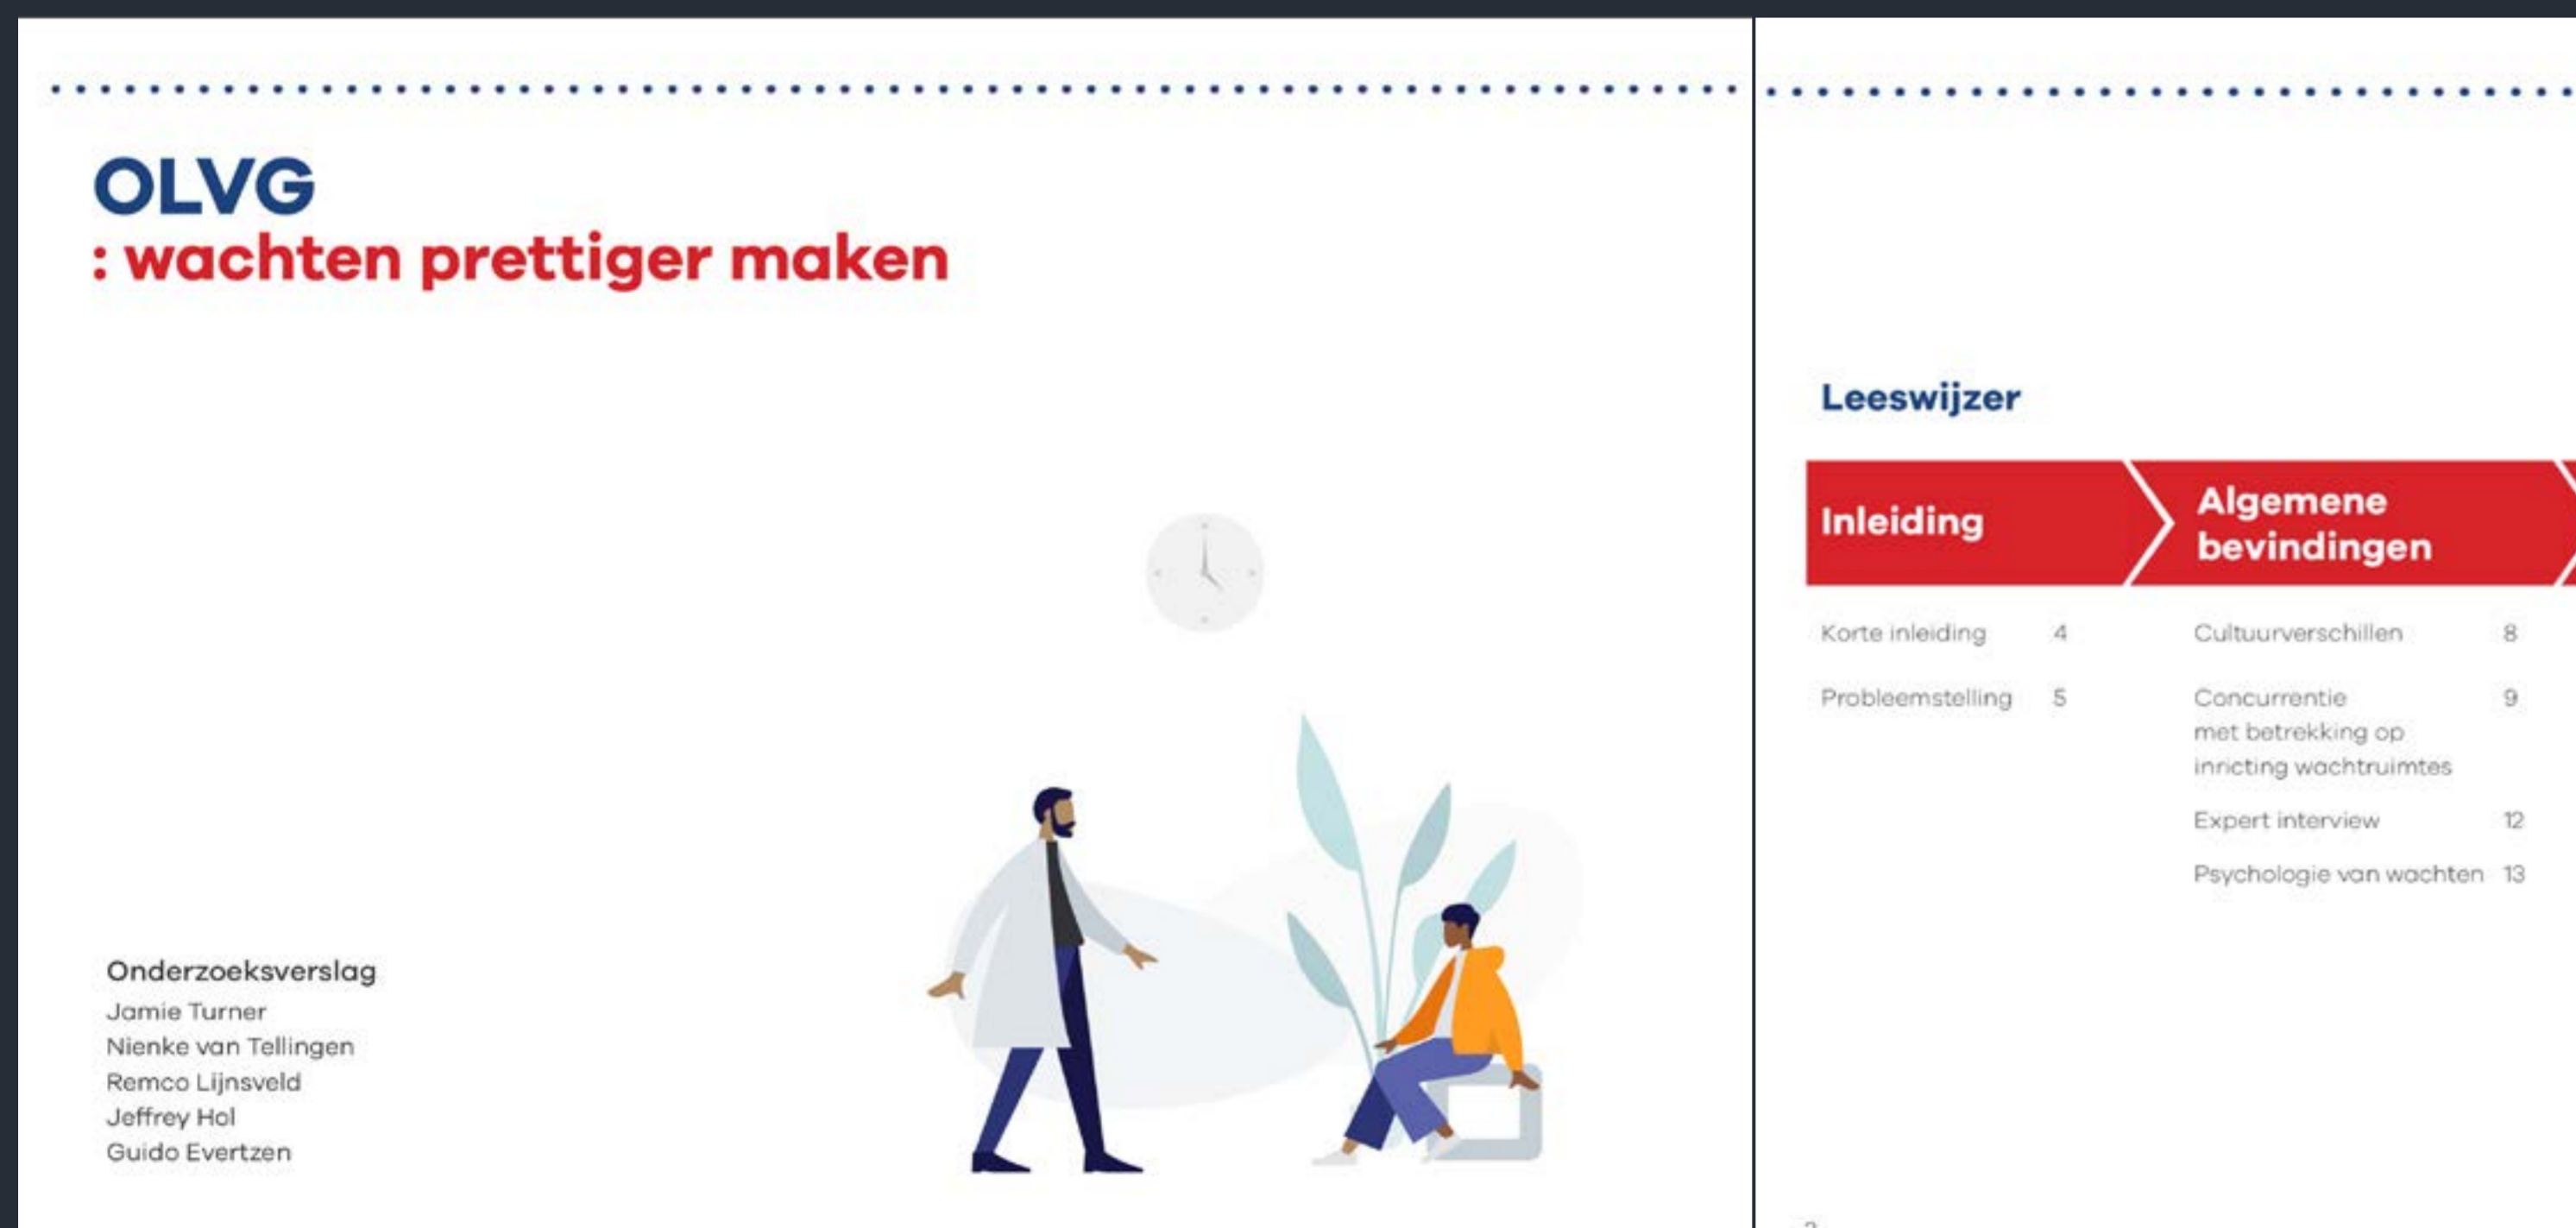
OLVG
: wachten prettiger maken

Onderzoeksverslag
Jamie Turner
Nienke van Tellingen
Remco Lijnsveld
Jeffrey Hol
Guido Evertzen

Leeswijzer

| Inleiding | | Algemene bevindingen | |
|---|---|---|---|
| Korte inleiding | 4 | Cultuurverschillen | 8 |
| Probleemstelling | 5 | Concurrentie met betrekking op inricting wachtruimtes | 9 |
| | | Expert interview | 12 |
| | | Psychologie van wachten | 13 |

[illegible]